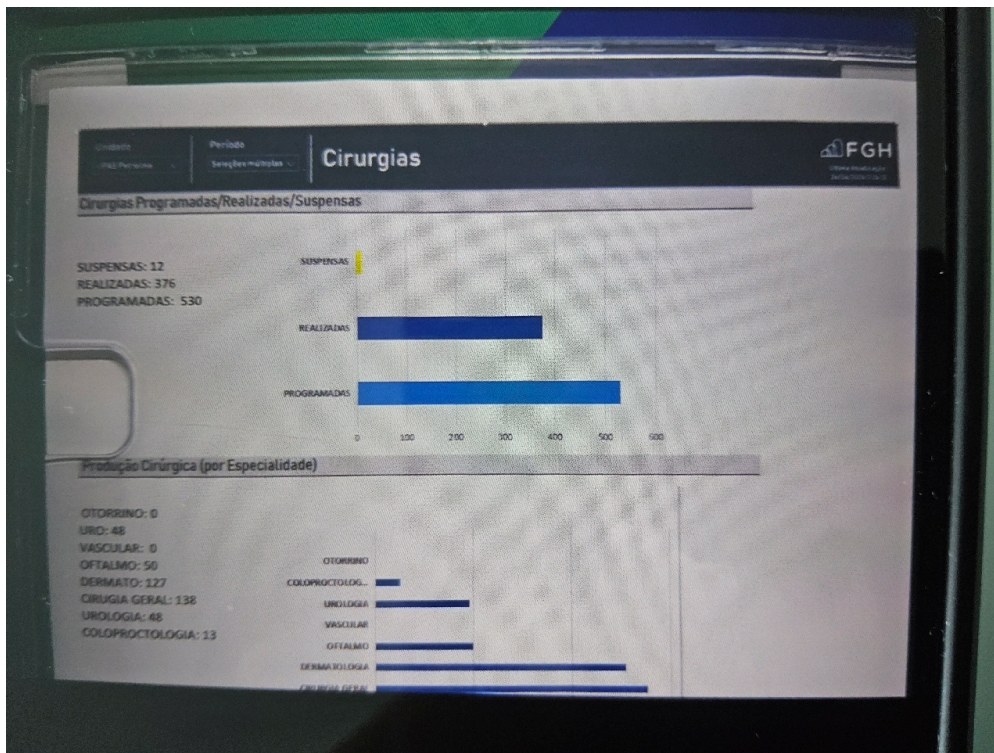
Unidade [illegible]

Período Seleções múltiplas

Cirurgias

FGH

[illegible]

Cirurgias Programadas/Realizadas/Suspensas

SUSPENSAS: 12
REALIZADAS: 376
PROGRAMADAS: 530

SUSPENSAS
REALIZADAS
PROGRAMADAS

0 100 200 300 400 500 600

Produção Cirúrgica (por Especialidade)

OTORRINO: 0
URO: 48
VASCULAR: 0
OFTALMO: 50
DERMATO: 127
CIRUGIA GERAL: 138
UROLOGIA: 48
COLOPROCTOLOGIA: 13

OTORRINO
COLOPROCTOLOG...
UROLOGIA
VASCULAR
OFTALMO
DERMATOLOGIA
CIRURGIA GERAL